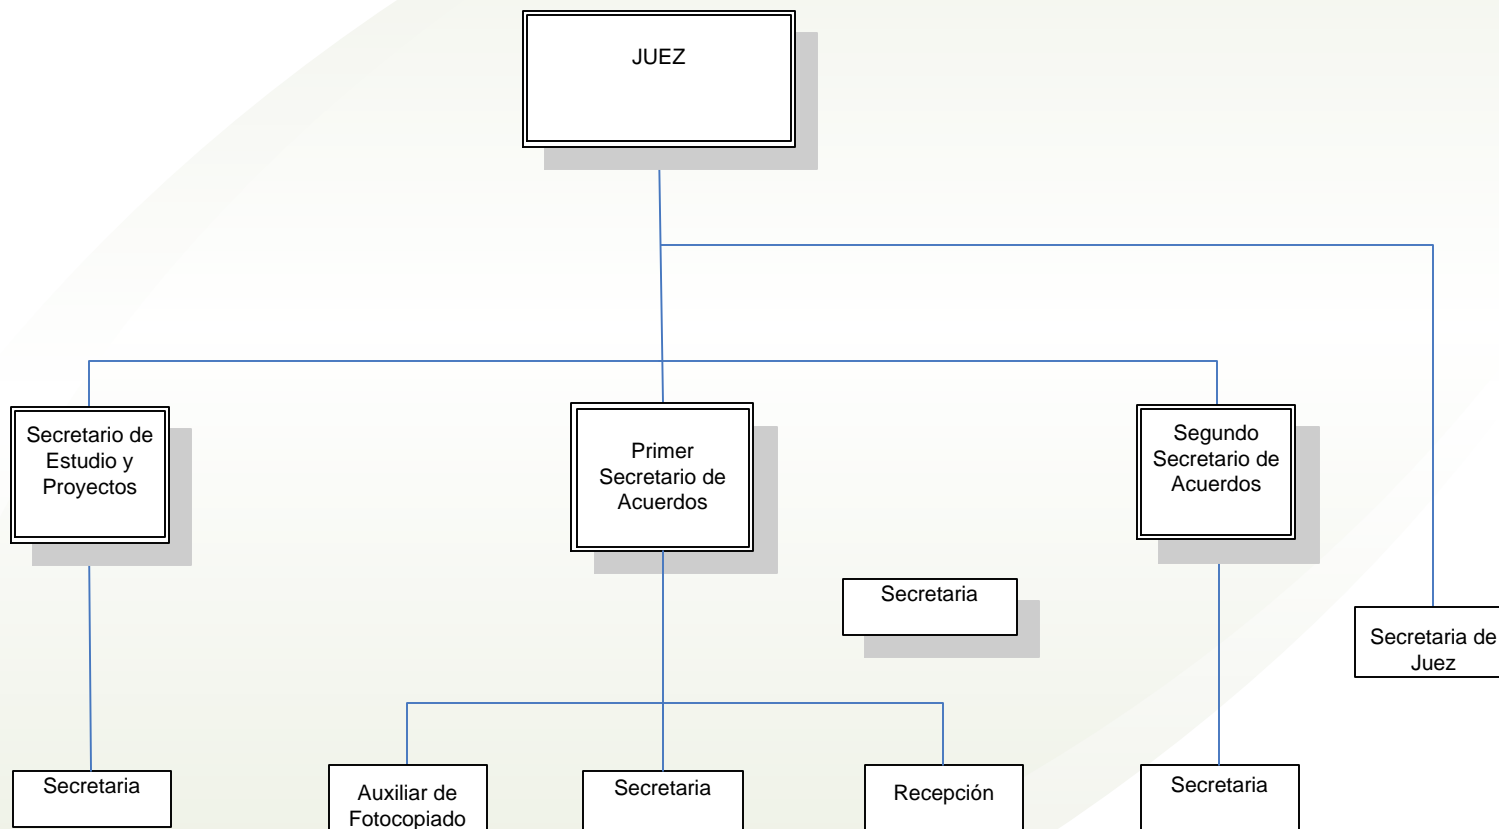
JUEZ

Secretario de Estudio y Proyectos

Primer Secretario de Acuerdos

Segundo Secretario de Acuerdos

Secretaria

Secretaria de Juez

Secretaria

Auxiliar de Fotocopiado

Secretaria

Recepción

Secretaria